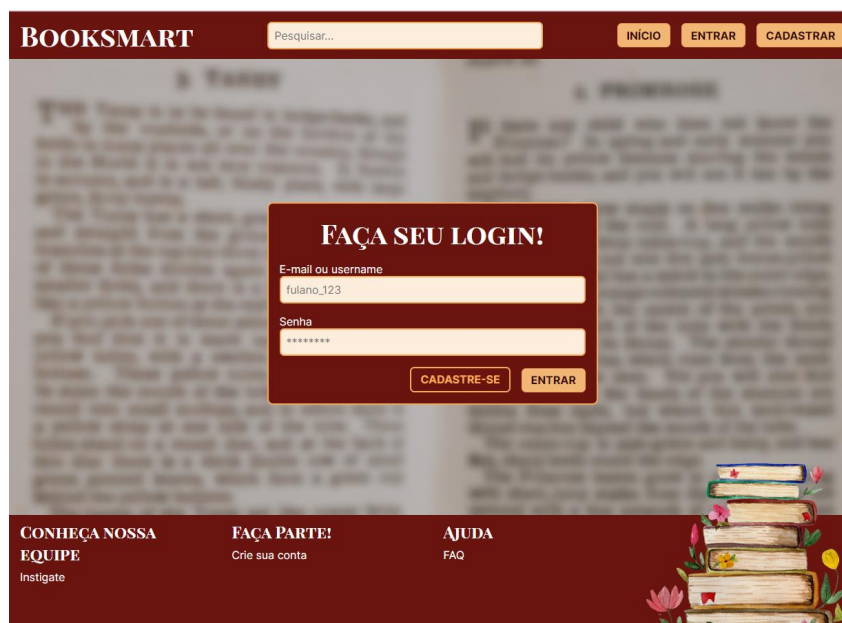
BOOKSMART

Pesquisar...

INÍCIO ENTRAR CADASTRAR

FAÇA SEU LOGIN!

E-mail ou username

fulano_123

Senha

********

CADASTRE-SE ENTRAR

CONHEÇA NOSSA EQUIPE

Instigate

FAÇA PARTE!

Crie sua conta

AJUDA

FAQ